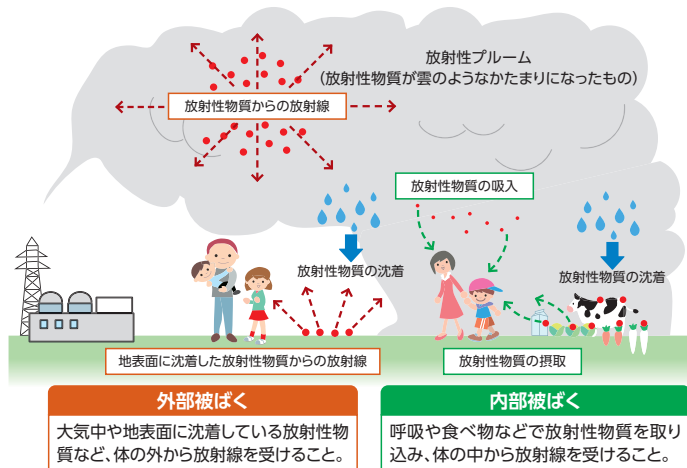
放射性プルーム
（放射性物質が雲のようなかたまりになったもの）

放射性物質からの放射線

放射性物質の吸入

放射性物質の沈着

放射性物質の沈着

地表面に沈着した放射性物質からの放射線

放射性物質の摂取

外部被ばく

大気中や地表面に沈着している放射性物質など、体の外から放射線を受けること。

内部被ばく

呼吸や食べ物などで放射性物質を取り込み、体の中から放射線を受けること。